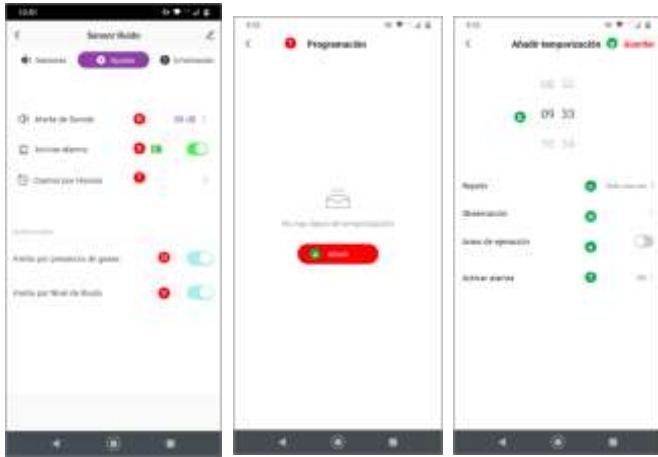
Sensor Ruido

Sensores

Ajustes

Información

Alarma de Sonido

50 dB

Activar alarma

Horarios por Horario

Notificaciones

Aviso por presencia de gases

Aviso por Nivel de Ruido

Programación

No hay datos de temporización

Añadir

Añadir temporización

Guardar

08 32

09 33

10 34

Repetir

Observación

Aviso de ejecución

Activar alarma

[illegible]